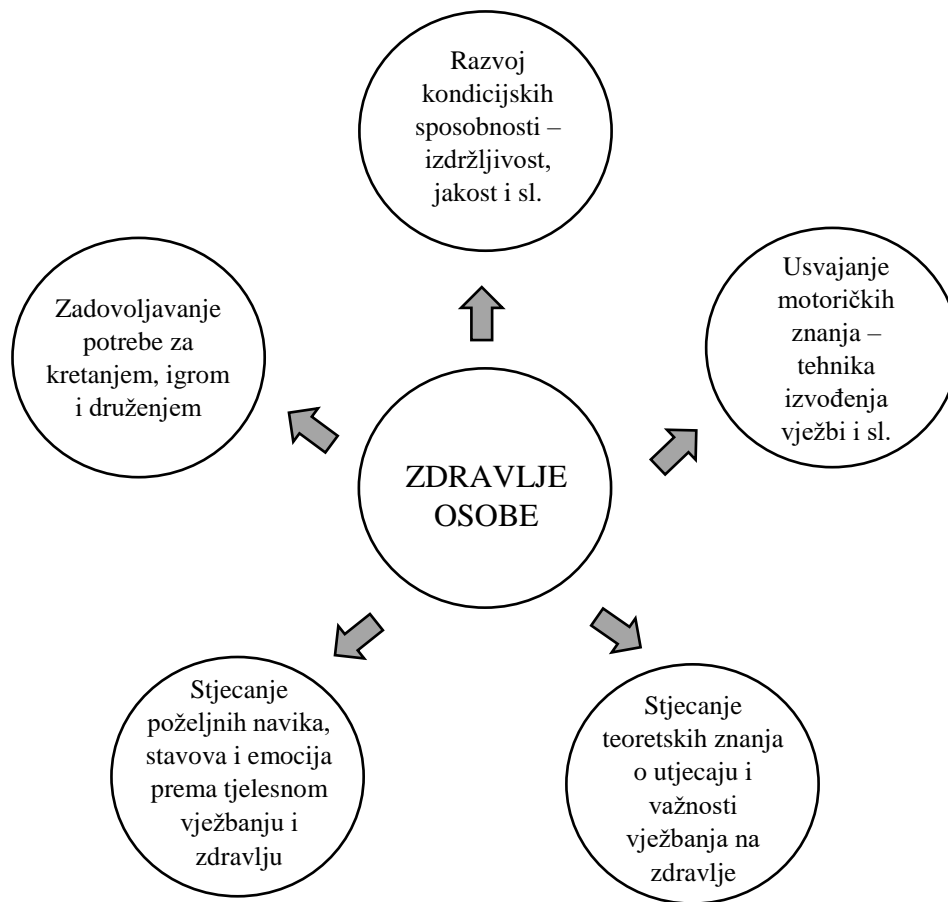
Razvoj kondicijskih sposobnosti – izdržljivost, jakost i sl.

Zadovoljavanje potrebe za kretanjem, igrom i druženjem

Usvajanje motoričkih znanja – tehnika izvođenja vježbi i sl.

ZDRAVLJE OSOBE

Stjecanje poželjnih navika, stavova i emocija prema tjelesnom vježbanju i zdravlju

Stjecanje teoretskih znanja o utjecaju i važnosti vježbanja na zdravlje